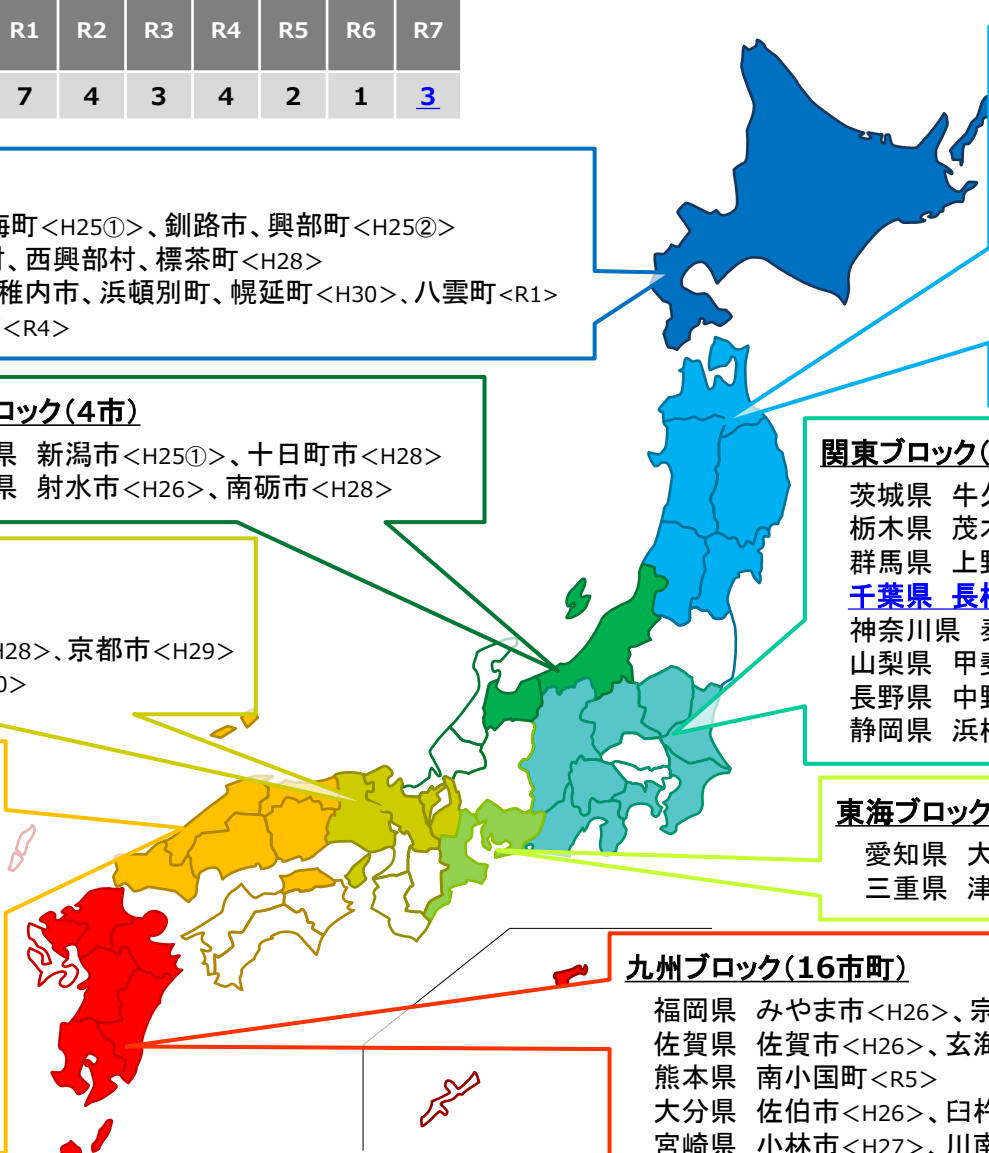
| R1 | R2 | R3 | R4 | R5 | R6 | R7 |
|---|---|---|---|---|---|---|
| 7 | 4 | 3 | 4 | 2 | 1 | 3 |

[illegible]海町<H25①>、釧路市、興部町<H25②>
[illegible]村、西興部村、標茶町<H28>
稚内市、浜頓別町、幌延町<H30>、八雲町<R1>
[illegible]<R4>

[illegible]ロック(4市)
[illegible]県 新潟市<H25①>、十日町市<H28>
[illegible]県 射水市<H26>、南砺市<H28>

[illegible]H28>、京都市<H29>
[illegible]0>

関東ブロック([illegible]
茨城県 牛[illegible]
栃木県 茂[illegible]
群馬県 上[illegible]
千葉県 長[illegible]
神奈川県 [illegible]
山梨県 甲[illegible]
長野県 中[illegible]
静岡県 浜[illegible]

東海ブロック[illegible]
愛知県 大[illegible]
三重県 津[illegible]

九州ブロック(16市町)
福岡県 みやま市<H26>、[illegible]
佐賀県 佐賀市<H26>、玄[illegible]
熊本県 南小国町<R5>
大分県 佐伯市<H26>、臼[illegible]
宮崎県 小林市<H27>、川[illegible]